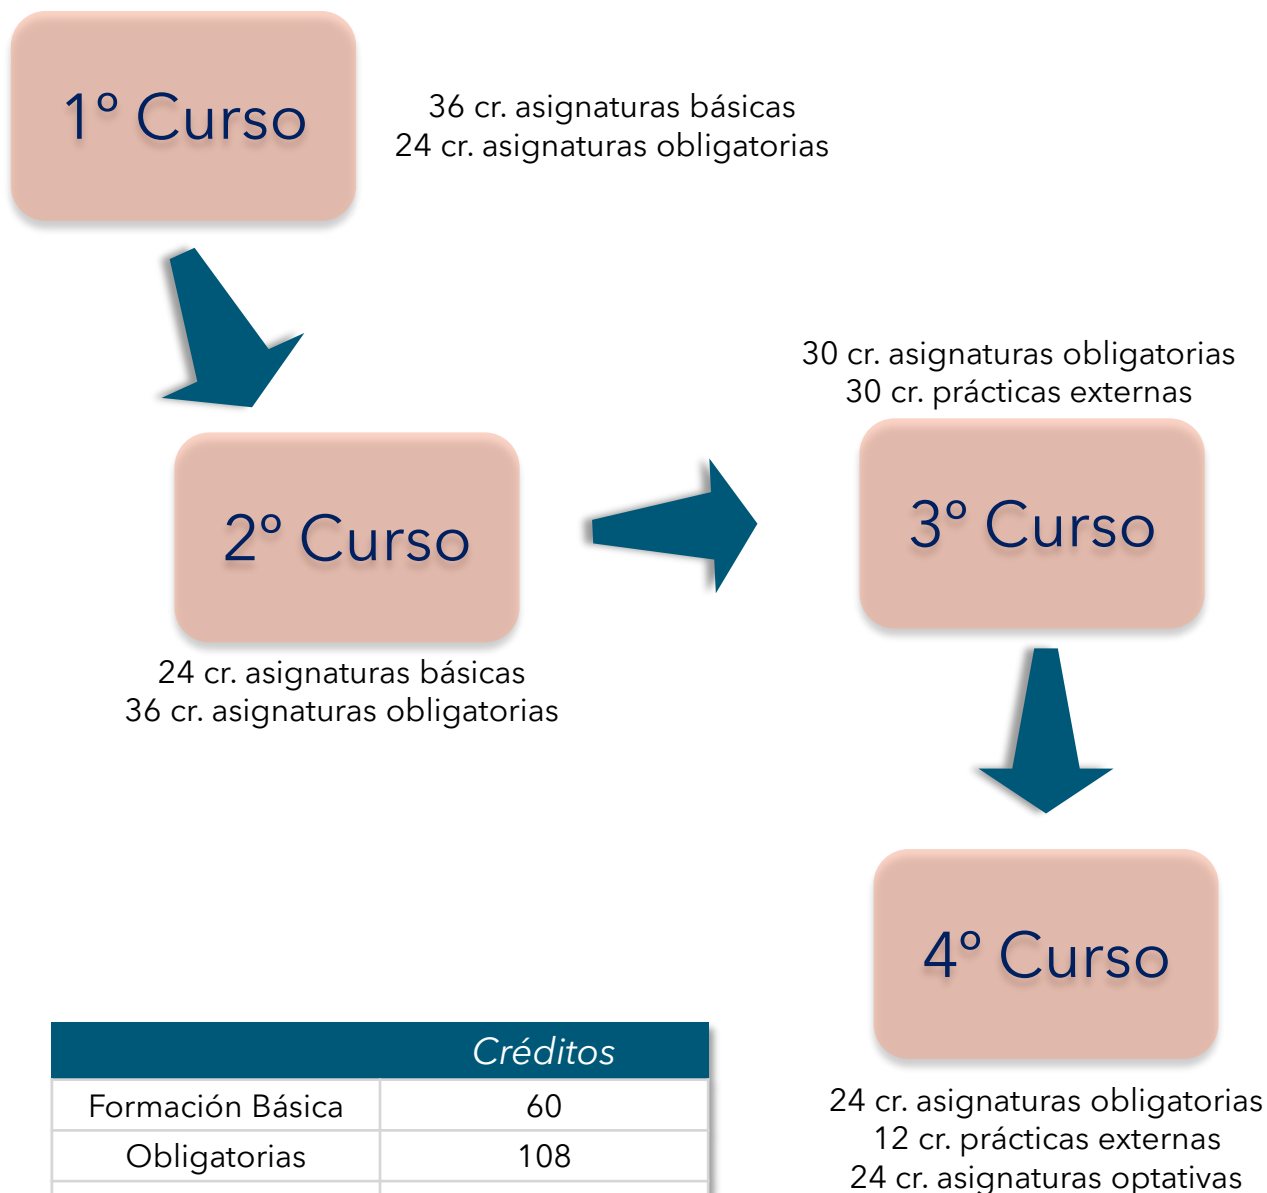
1º Curso

36 cr. asignaturas básicas
24 cr. asignaturas obligatorias

30 cr. asignaturas obligatorias
30 cr. prácticas externas

2º Curso

3º Curso

24 cr. asignaturas básicas
36 cr. asignaturas obligatorias

4º Curso

| | Créditos |
|---|---|
| Formación Básica | 60 |
| Obligatorias | 108 |

24 cr. asignaturas obligatorias
12 cr. prácticas externas
24 cr. asignaturas optativas